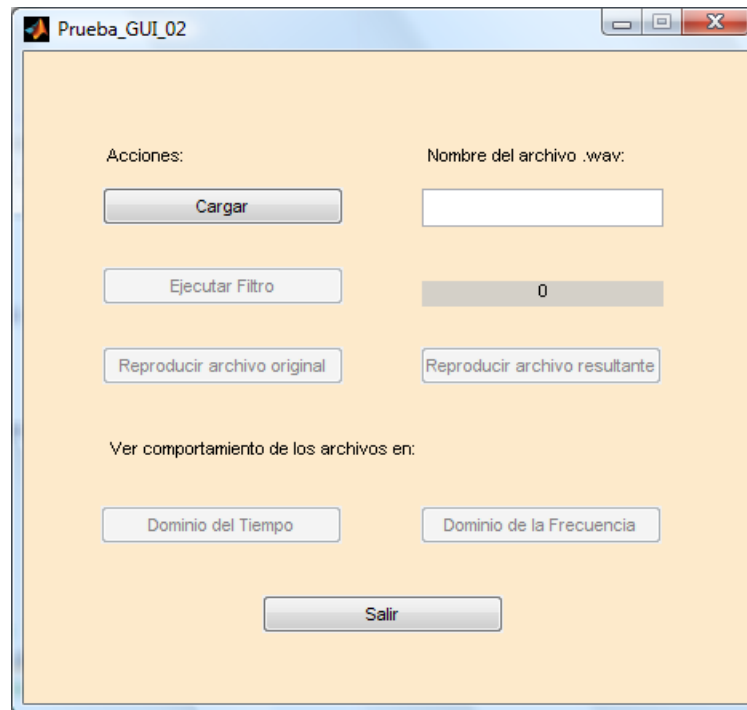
Prueba_GUI_02

Acciones:

Nombre del archivo .wav:

Cargar

Ejecutar Filtro

0

Reproducir archivo original

Reproducir archivo resultante

Ver comportamiento de los archivos en:

Dominio del Tiempo

Dominio de la Frecuencia

Salir